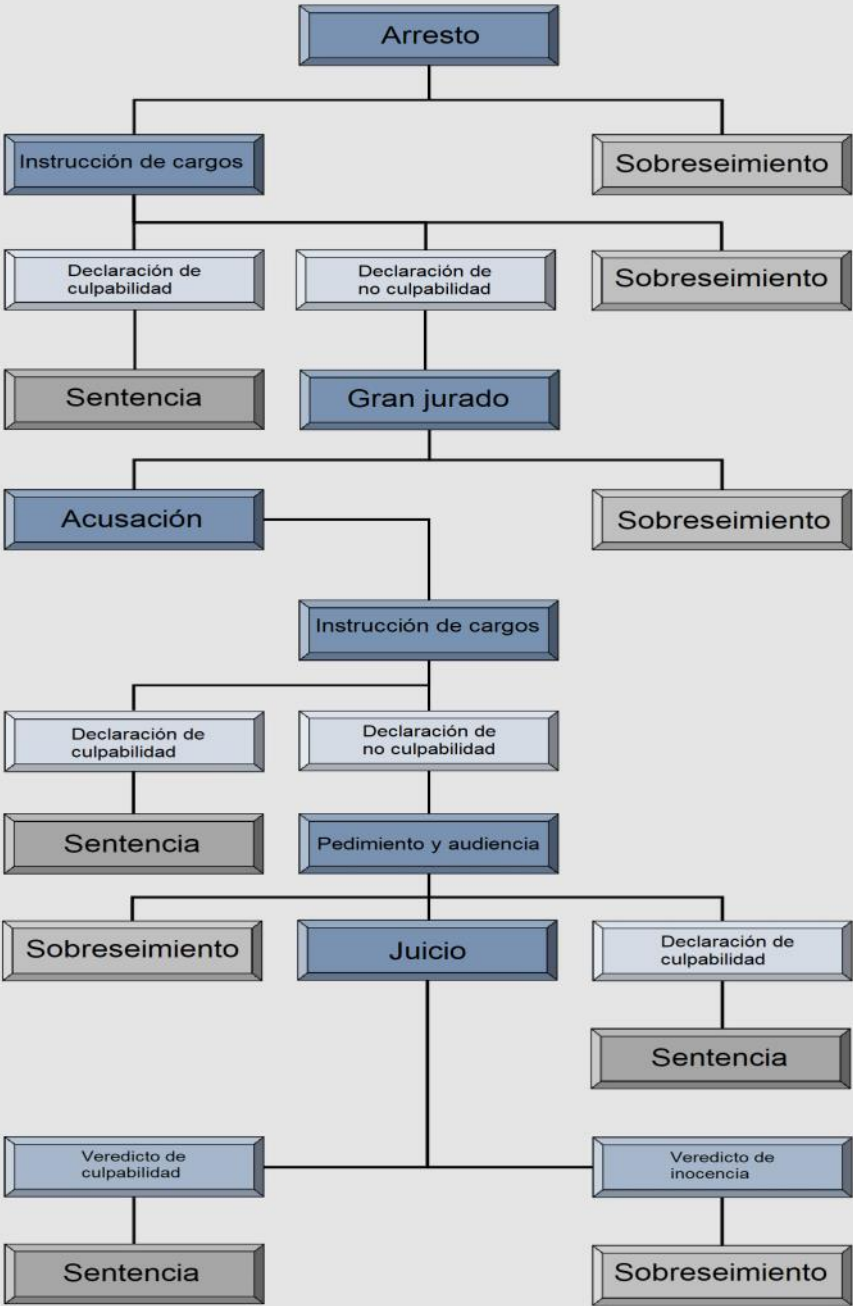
Arresto

Instrucción de cargos

Sobreseimiento

Declaración de culpabilidad

Declaración de no culpabilidad

Sobreseimiento

Sentencia

Gran jurado

Acusación

Sobreseimiento

Instrucción de cargos

Declaración de culpabilidad

Declaración de no culpabilidad

Sentencia

Pedimiento y audiencia

Sobreseimiento

Juicio

Declaración de culpabilidad

Sentencia

Veredicto de culpabilidad

Veredicto de inocencia

Sentencia

Sobreseimiento